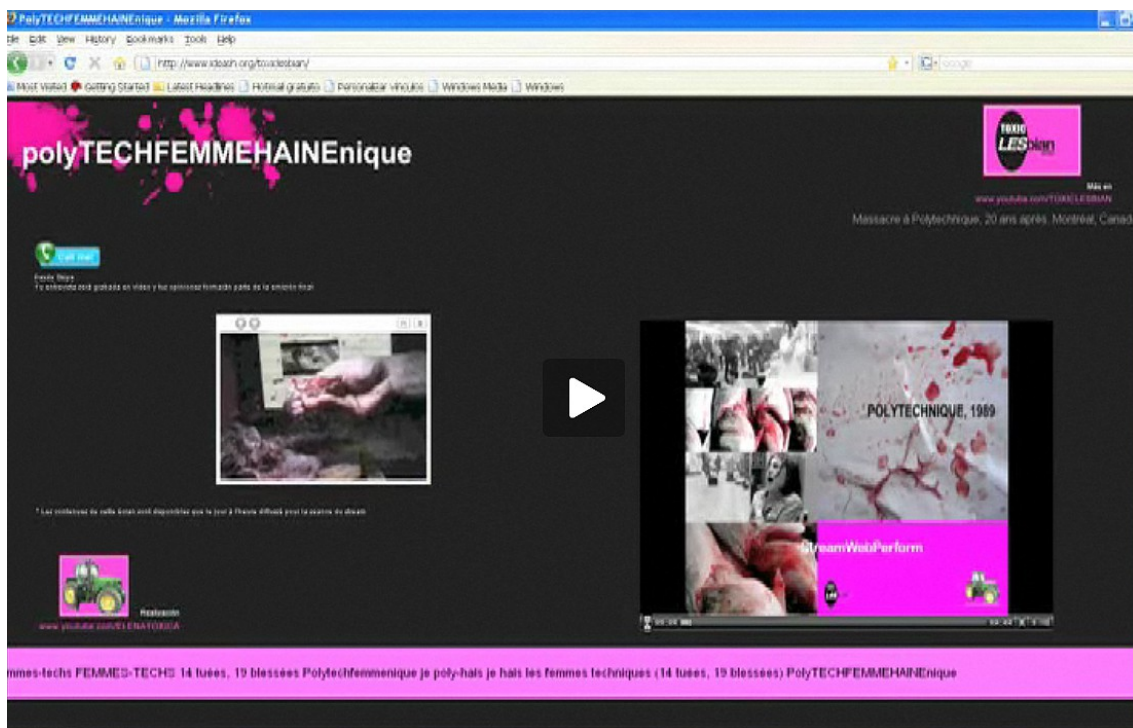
PolyTECHFEMMEHAINEnique - Mozilla Firefox
File Edit View History Bookmarks Tools Help
http://www.ideash.org/toxiclesbian/
Google
Most Visited Getting Started Latest Headlines Hotmail gratuito Personalizar vínculos Windows Media Windows

polyTECHFEMMEHAINEnique

TOXIC LESbian

Más en
www.youtube.com/TOXICLESBIAN
Massacre à Polytechnique, 20 ans après. Montréal, Canad

Call me!
Skype
Tu entrevista está grabada en video y tus opiniones formarán parte de la emisión final

* Les contenus de cette listes sont disponibles que le jour à l'heure diffusé pour la source du direct

POLYTECHNIQUE, 1989

StreamWebPerform

Realización
www.youtube.com/ELENATOXICA

mmes-techs FEMMES-TECHS 14 tuées, 19 blessées Polytechfemmenique je poly-hais je hais les femmes techniques (14 tuées, 19 blessées) PolyTECHFEMMEHAINEnique